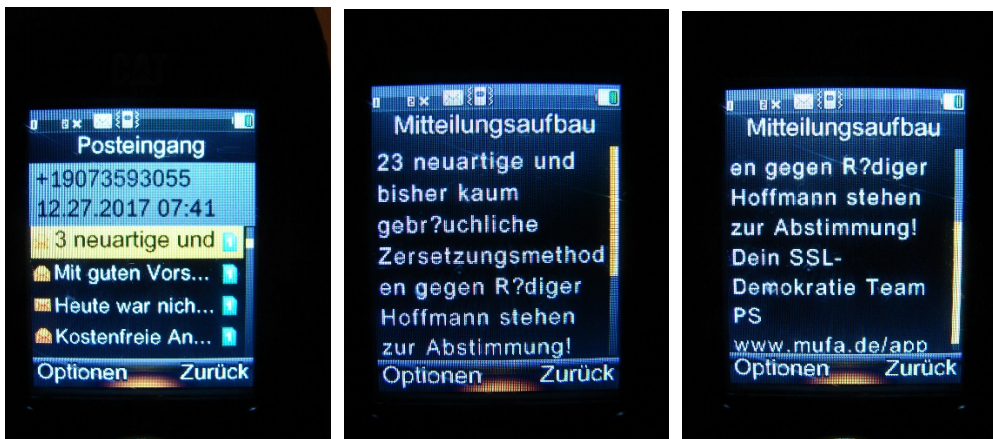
Posteingang

+19073593055
12.27.2017 07:41

3 neuartige und

Mit guten Vors...

Heute war nich...

Kostenfreie An...

Optionen Zurück

Mitteilungsaufbau

23 neuartige und bisher kaum gebr?uchliche Zersetzungsmethoden gegen R?diger Hoffmann stehen zur Abstimmung!

Optionen Zurück

Mitteilungsaufbau

en gegen R?diger Hoffmann stehen zur Abstimmung! Dein SSL-Demokratie Team PS www.mufa.de/app

Optionen Zurück